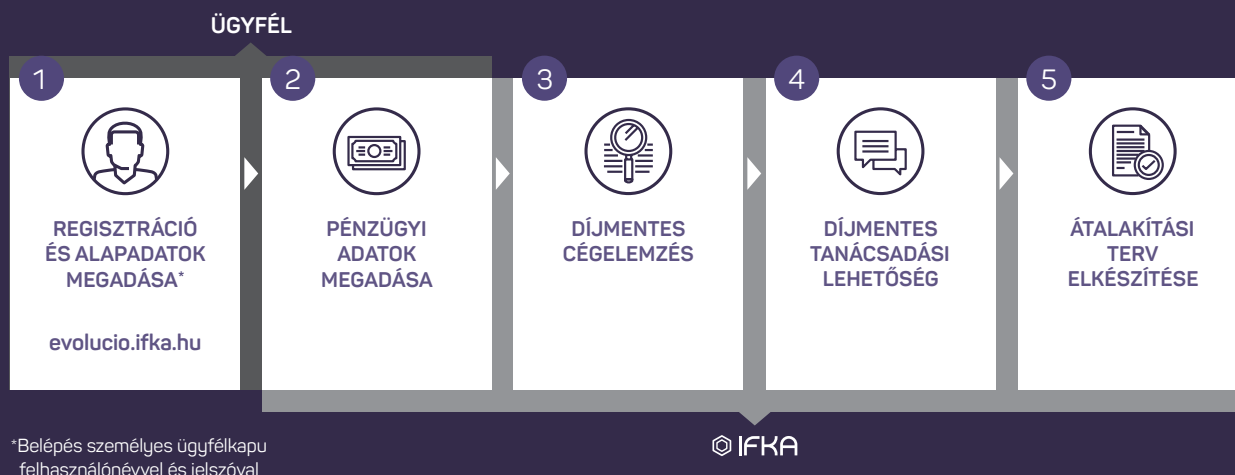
ÜGYFÉL

1

REGISZTRÁCIÓ ÉS ALAPADATOK MEGADÁSA*

evolucio.ifka.hu

2

PÉNZÜGYI ADATOK MEGADÁSA

3

DÍJMENTES CÉGELEMZÉS

4

DÍJMENTES TANÁCSADÁSI LEHETŐSÉG

5

ÁTALAKÍTÁSI TERV ELKÉSZÍTÉSE

*Belépés személyes ügyfélkapu felhasználónévvel és jelszóval

IFKA